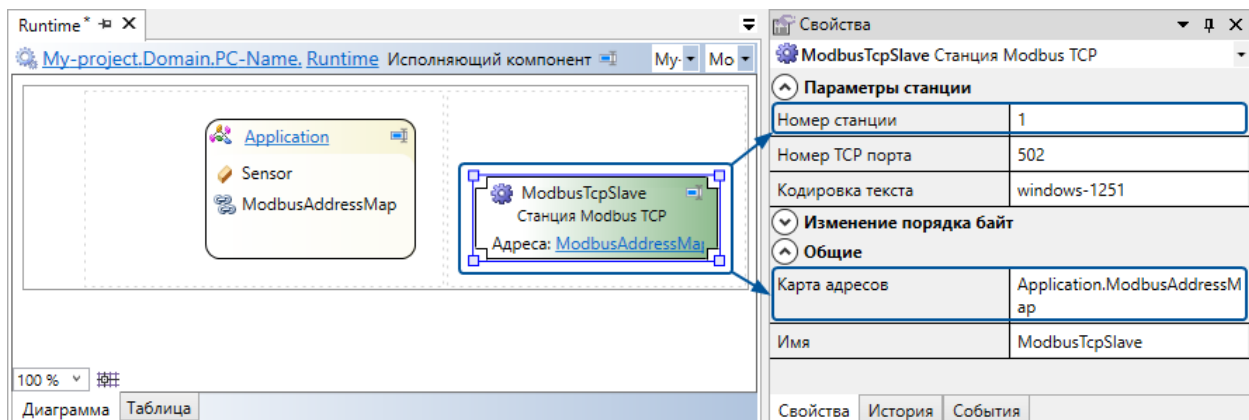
Runtime* ✕

My-project.Domain.PC-Name. Runtime Исполняющий компонент My- Mo

Application

Sensor

ModbusAddressMap

ModbusTcpSlave
Станция Modbus TCP
Адреса: ModbusAddressMa

100 %

Диаграмма Таблица

Свойства

ModbusTcpSlave Станция Modbus TCP

Параметры станции

| Номер станции | 1 |
|---|---|
| Номер TCP порта | 502 |
| Кодировка текста | windows-1251 |

Изменение порядка байт

Общие

| Карта адресов | Application.ModbusAddressMap |
|---|---|
| Имя | ModbusTcpSlave |

Свойства История События